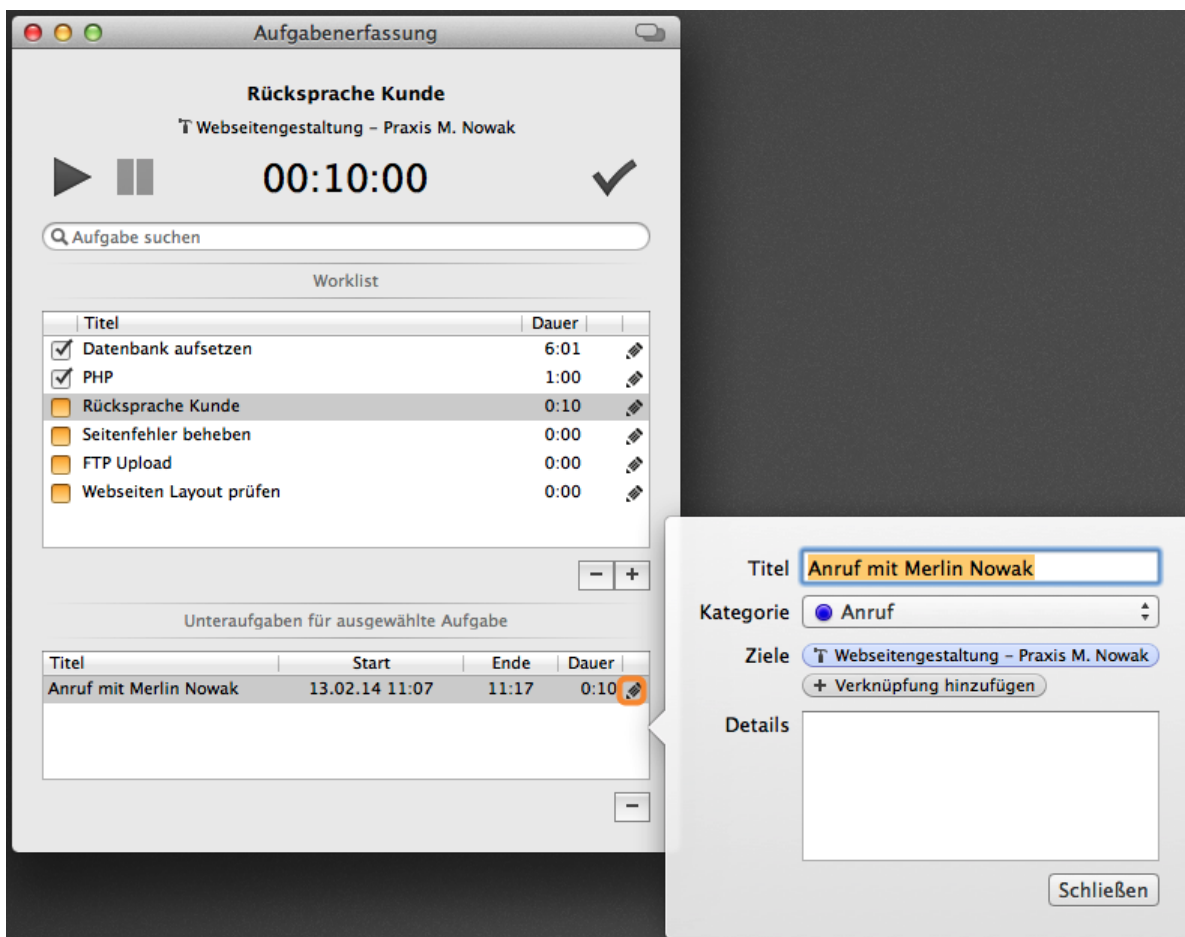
Aufgabenerfassung

Rücksprache Kunde

Webseitengestaltung – Praxis M. Nowak

00:10:00

Aufgabe suchen

Worklist

| Titel | Dauer |
|---|---|
| Datenbank aufsetzen | 6:01 |
| PHP | 1:00 |
| Rücksprache Kunde | 0:10 |
| Seitenfehler beheben | 0:00 |
| FTP Upload | 0:00 |
| Webseiten Layout prüfen | 0:00 |

− +

Unteraufgaben für ausgewählte Aufgabe

| Titel | Start | Ende | Dauer |
|---|---|---|---|
| Anruf mit Merlin Nowak | 13.02.14 11:07 | 11:17 | 0:10 |

−

Titel Anruf mit Merlin Nowak

Kategorie Anruf

Ziele Webseitengestaltung – Praxis M. Nowak

+ Verknüpfung hinzufügen

Details

Schließen